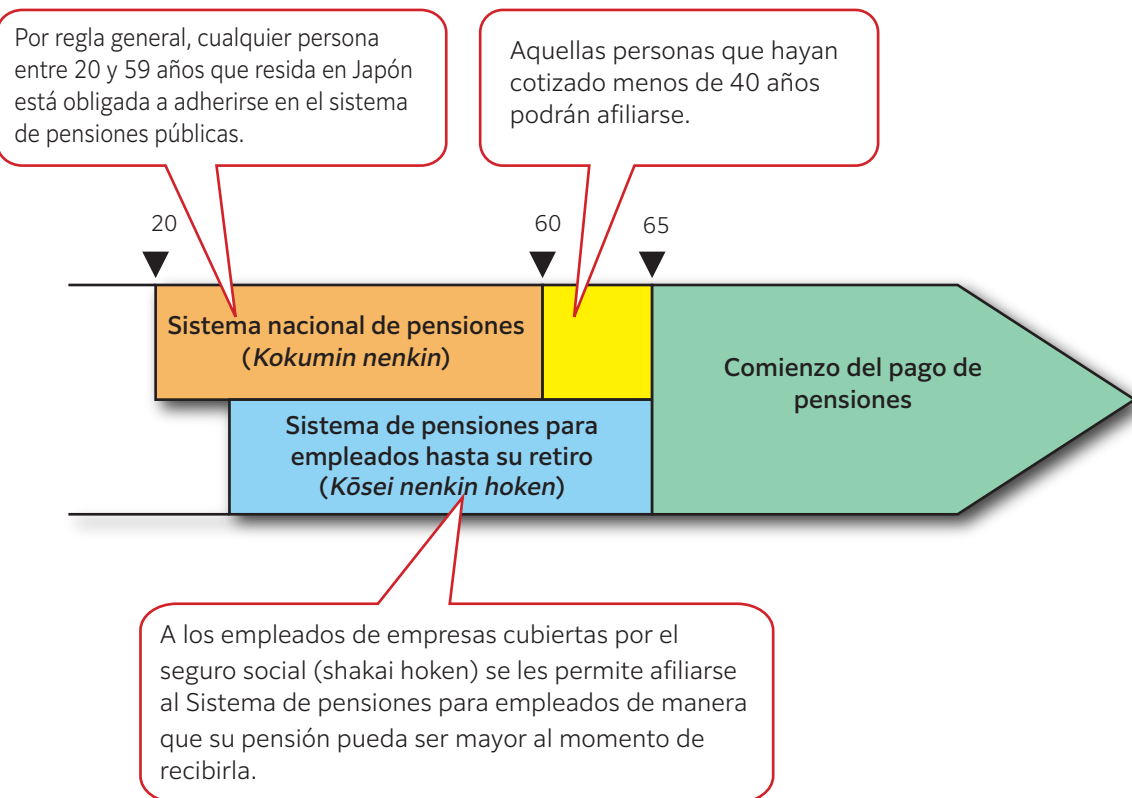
Por regla general, cualquier persona entre 20 y 59 años que resida en Japón está obligada a adherirse en el sistema de pensiones públicas.

Aquellas personas que hayan cotizado menos de 40 años podrán afiliarse.

20

60

65

Sistema nacional de pensiones (Kokumin nenkin)

Comienzo del pago de pensiones

Sistema de pensiones para empleados hasta su retiro (Kōsei nenkin hoken)

A los empleados de empresas cubiertas por el seguro social (shakai hoken) se les permite afiliarse al Sistema de pensiones para empleados de manera que su pensión pueda ser mayor al momento de recibirla.